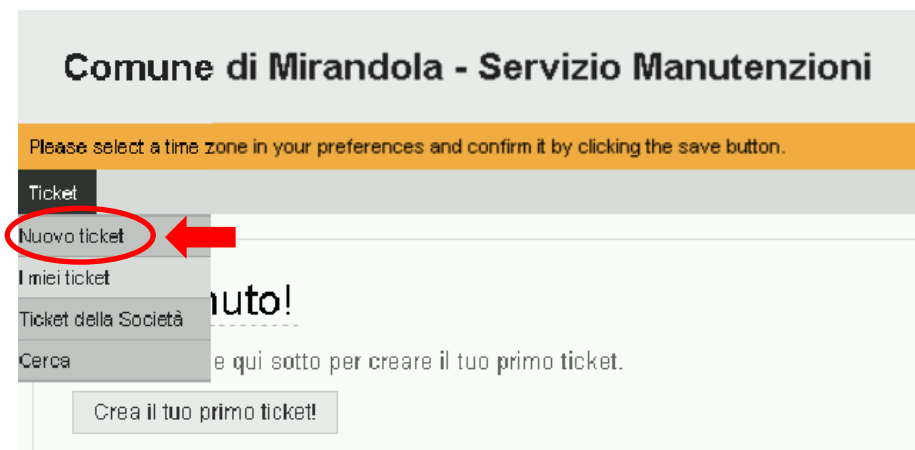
Comune di Mirandola - Servizio Manutenzioni

Please select a time zone in your preferences and confirm it by clicking the save button.

Ticket

Nuovo ticket

I miei ticket

Ticket della Società

Cerca

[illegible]nuto!

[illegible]e qui sotto per creare il tuo primo ticket.

Crea il tuo primo ticket!